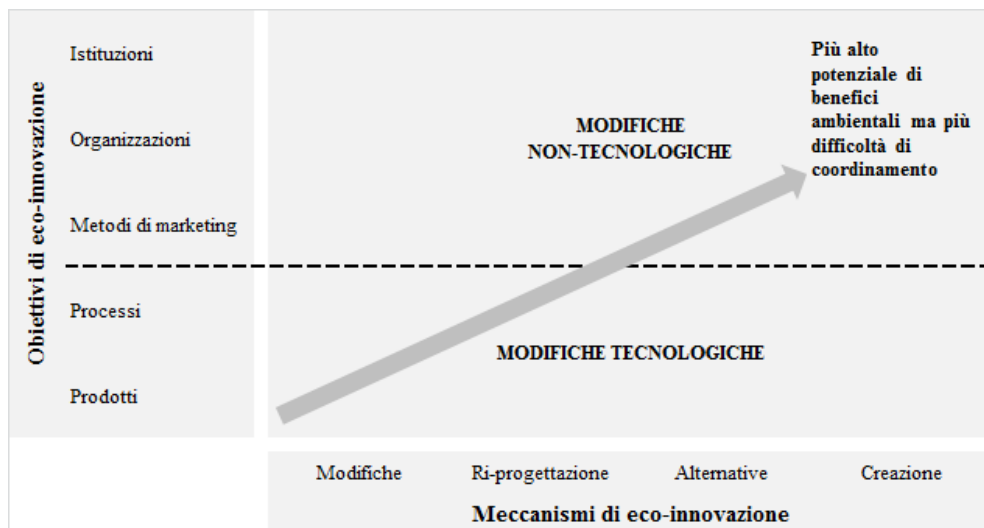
Obiettivi di eco-innovazione

Istituzioni

Organizzazioni

Metodi di marketing

Processi

Prodotti

MODIFICHE NON-TECNOLOGICHE

Più alto potenziale di benefici ambientali ma più difficoltà di coordinamento

MODIFICHE TECNOLOGICHE

Modifiche

Ri-progettazione

Alternative

Creazione

Meccanismi di eco-innovazione